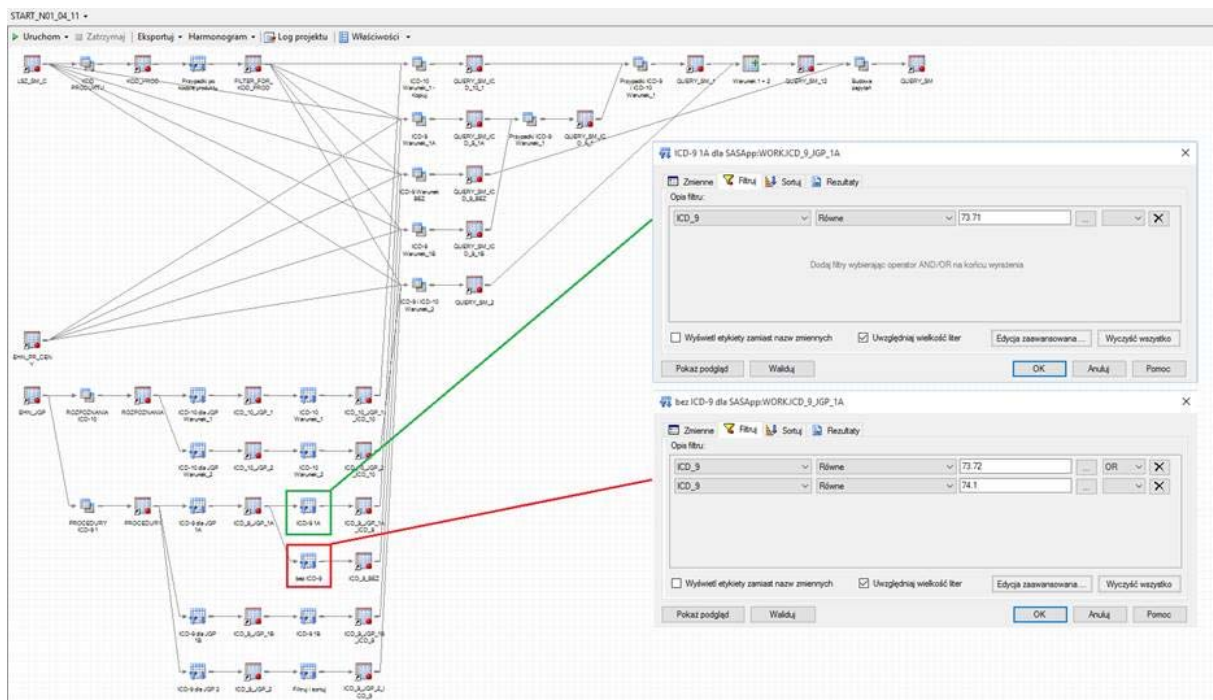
START_N01_04_11 ▾

▶ Uruchom ▾ Zatrzymaj | Eksportuj ▾ Harmonogram ▾ | Log projektu | Właściwości ▾

LSZ_SW_C
KOD PRODUKTU
KOD_PROD
Przypadki po kodzie produktu
FILTER_FOR_KOD_PROD
ICD-10 Warunek_1 - Kopiuj
QUERY_SM_ICD_10_1
Przypadki ICD-9 i ICD-10 Warunek_1
QUERY_SM_1
Warunek 1 + 2
QUERY_SM_12
Budowa zapytań
QUERY_SM
ICD-9 Warunek_1A
QUERY_SM_ICD_9_1A
Przypadki ICD-9 Warunek_1
QUERY_SM_ICD_9_1
ICD-9 Warunek BEZ
QUERY_SM_ICD_9_BEZ
ICD-9 Warunek_1B
QUERY_SM_ICD_9_1B
ICD-9 i ICD-10 Warunek_2
QUERY_SM_2
SHN_PR_CEN
SHN_JGP
ROZPOZNANIA ICD-10
ROZPOZNANIA
ICD-10 dla JGP Warunek_1
ICD_10_JGP_1
ICD-10 Warunek_1
ICD_10_JGP_1_ICD_10
ICD-10 dla JGP Warunek_2
ICD_10_JGP_2
ICD-10 Warunek_2
ICD_10_JGP_2_ICD_10
PROCEDURY ICD-9 1
PROCEDURY
ICD-9 dla JGP 1A
ICD_9_JGP_1A
ICD-9 1A
ICD_9_JGP_1A_ICD_9
bez ICD-9
ICD_9_BEZ
ICD-9 dla JGP 1B
ICD_9_JGP_1B
ICD-9 1B
ICD_9_JGP_1B_ICD_9
ICD-9 dla JGP 2
ICD_9_JGP_2
Filtruj i sortuj
ICD_9_JGP_2_ICD_9

ICD-9 1A dla SASApp:WORK.ICD_9_IGP_1A
Zmienne | Filtruj | Sortuj | Rezultaty
Opis filtru:
| ICD_9 | Równe | 73.71 |
Dodaj filtry wybierając operator AND/OR na końcu wyrażenia
Wyświetl etykiety zamiast nazw zmiennych
Uwzględniaj wielkość liter
Edycja zaawansowana...
Wyczyść wszystko
Pokaż podgląd
Waliduj
OK
Anuluj
Pomoc

bez ICD-9 dla SASApp:WORK.ICD_9_IGP_1A
Zmienne | Filtruj | Sortuj | Rezultaty
Opis filtru:
| ICD_9 | Równe | 73.72 | OR |
| ICD_9 | Równe | 74.1 | |
Wyświetl etykiety zamiast nazw zmiennych
Uwzględniaj wielkość liter
Edycja zaawansowana...
Wyczyść wszystko
Pokaż podgląd
Waliduj
OK
Anuluj
Pomoc